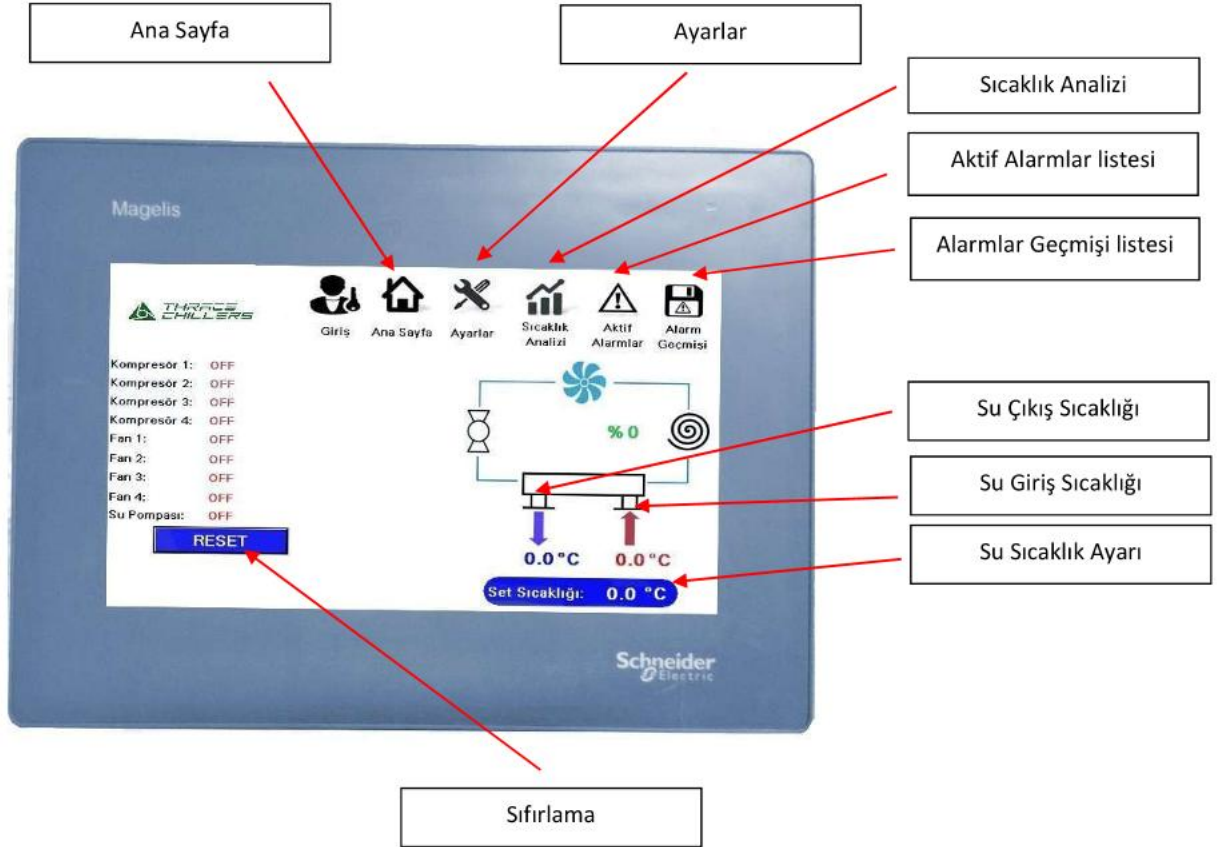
Ana Sayfa

Ayarlar

Sıcaklık Analizi

Aktif Alarmlar listesi

Alarmlar Geçmişi listesi

Magelis

THRACE CHILLERS

Giriş

Ana Sayfa

Ayarlar

Sıcaklık Analizi

Aktif Alarmlar

Alarm Geçmişi

Kompresör 1: OFF
Kompresör 2: OFF
Kompresör 3: OFF
Kompresör 4: OFF
Fan 1: OFF
Fan 2: OFF
Fan 3: OFF
Fan 4: OFF
Su Pompası: OFF

RESET

% 0

0.0 °C

0.0 °C

Set Sıcaklığı: 0.0 °C

Su Çıkış Sıcaklığı

Su Giriş Sıcaklığı

Su Sıcaklık Ayarı

Schneider Electric

Sıfırlama